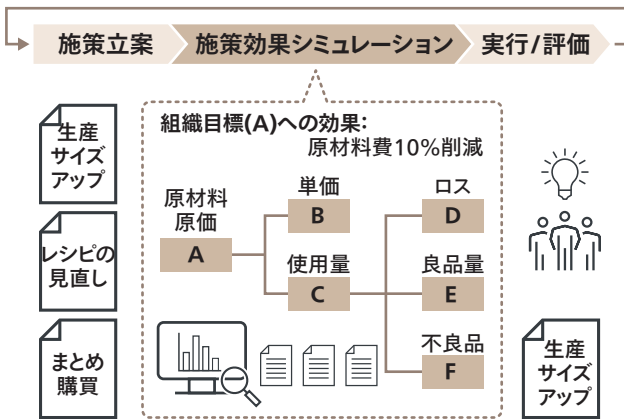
施策立案
施策効果シミュレーション
実行/評価

生産サイズアップ

レシピの見直し

まとめ購買

組織目標(A)への効果:
原材料費10%削減

原材料原価
A

単価
B

使用量
C

ロス
D

良品量
E

不良品
F

生産サイズアップ